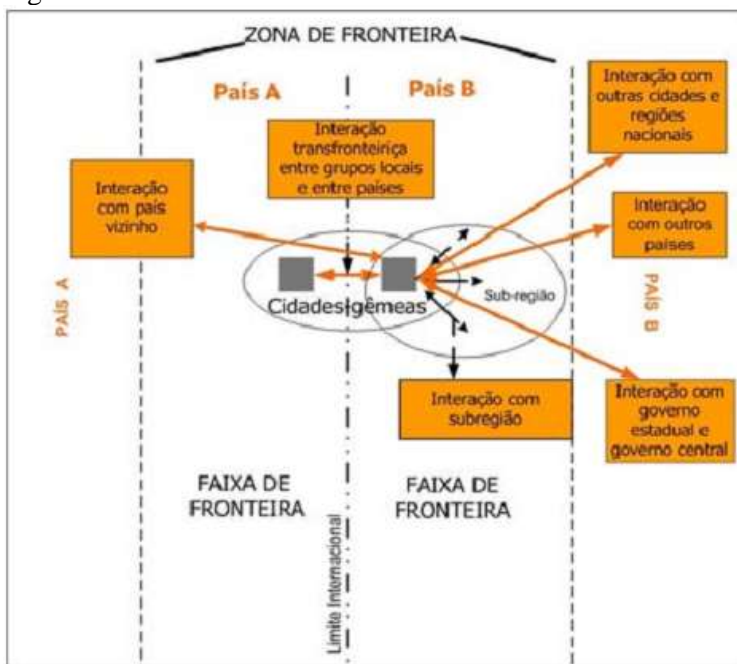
ZONA DE FRONTEIRA

País A

País B

Interação com outras cidades e regiões nacionais

Interação transfronteiriça entre grupos locais e entre países

Interação com país vizinho

Interação com outros países

PAÍS A

PAÍS B

Cidades gêmeas

Sub-região

Interação com subregião

Interação com governo estadual e governo central

FAIXA DE FRONTEIRA

FAIXA DE FRONTEIRA

Limite Internacional